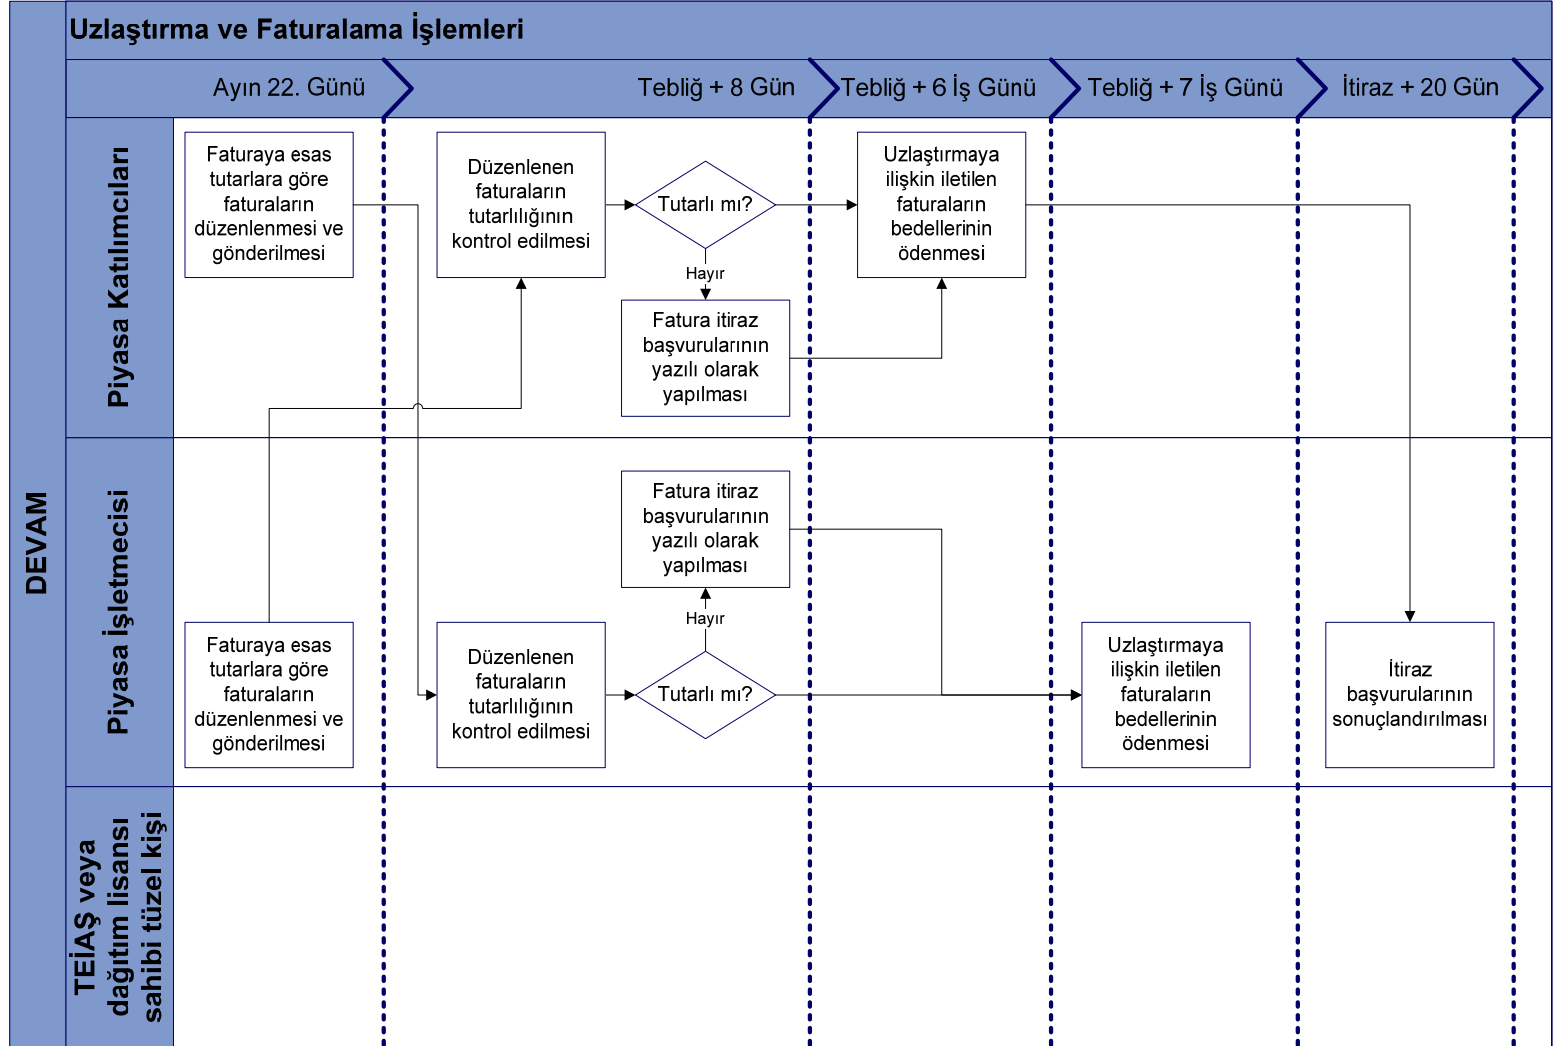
Uzlaştırma ve Faturalama İşlemleri

Ayın 22. Günü

Tebliğ + 8 Gün

Tebliğ + 6 İş Günü

Tebliğ + 7 İş Günü

İtiraz + 20 Gün

DEVAM

Piyasa Katılımcıları

Faturaya esas tutarlara göre faturaların düzenlenmesi ve gönderilmesi

Düzenlenen faturaların tutarlılığının kontrol edilmesi

Tutarlı mı?

Hayır

Fatura itiraz başvurularının yazılı olarak yapılması

Uzlaştırmaya ilişkin iletilen faturaların bedellerinin ödenmesi

Piyasa İşletmecisi

Fatura itiraz başvurularının yazılı olarak yapılması

Hayır

Faturaya esas tutarlara göre faturaların düzenlenmesi ve gönderilmesi

Düzenlenen faturaların tutarlılığının kontrol edilmesi

Tutarlı mı?

Uzlaştırmaya ilişkin iletilen faturaların bedellerinin ödenmesi

İtiraz başvurularının sonuçlandırılması

TEİAŞ veya dağıtım lisansı sahibi tüzel kişi